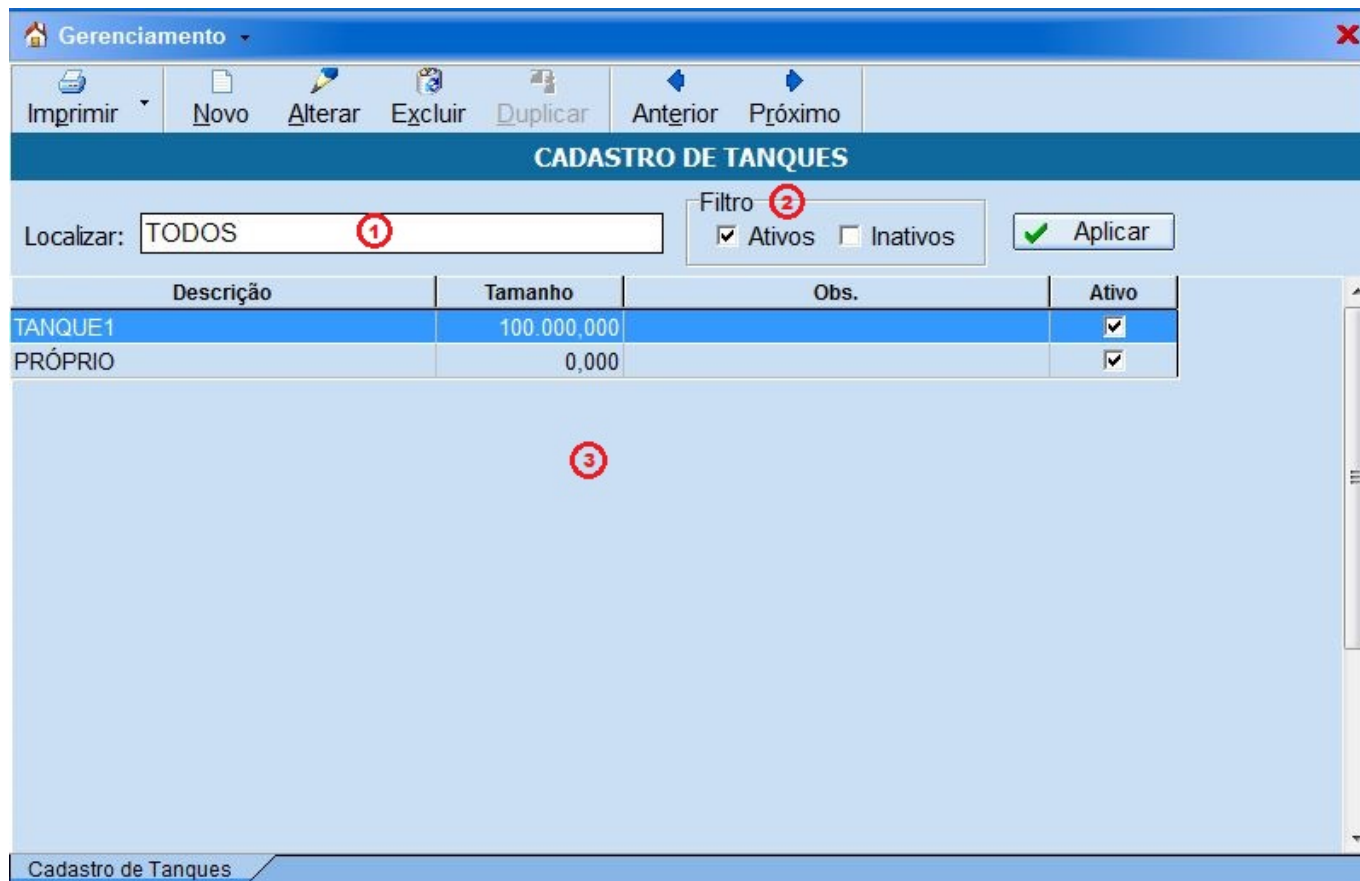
Gerenciamento

Imprimir Novo Alterar Excluir Duplicar Anterior Próximo

CADASTRO DE TANQUES

Localizar: TODOS ①

Filtro ②
Ativos Inativos

Aplicar

| Descrição | Tamanho | Obs. | Ativo |
|---|---|---|---|
| TANQUE1 | 100.000,000 | | ☑ |
| PRÓPRIO | 0,000 | | ☑ |

③

Cadastro de Tanques